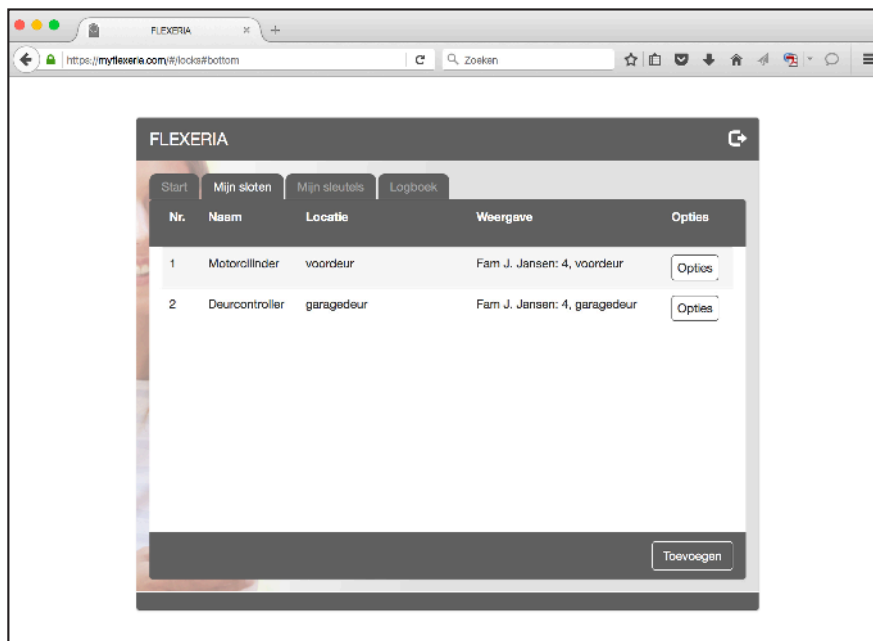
FLEXERIA ×
https://myflexeria.com/#/locks#bottom
Zoeken

FLEXERIA

Start | Mijn sloten | Mijn sleutels | Logboek

| Nr. | Naam | Locatie | Weergave | Opties |
|---|---|---|---|---|
| 1 | Motorcilinder | voordeur | Fam J. Jansen: 4, voordeur | Opties |
| 2 | Deurcontroller | garagedeur | Fam J. Jansen: 4, garagedeur | Opties |

Toevoegen